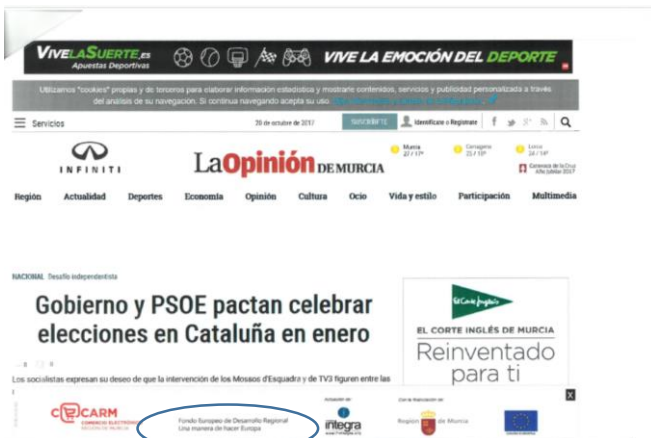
VIVELASUERTE.ES
Apuestas Deportivas
VIVE LA EMOCIÓN DEL DEPORTE

Utilizamos "cookies" propias y de terceros para elaborar información estadística y mostrarle contenidos, servicios y publicidad personalizada a través del análisis de su navegación. Si continua navegando acepta su uso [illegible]

Servicios
20 de octubre de 2017
SUSCRÍBETE
Identifícate o Regístrate

INFINITI
La Opinión DE MURCIA
Murcia 27 / 17º
Cartagena 23 / 13º
Lorca 24 / 14º
Caravaca de la Cruz Año Jubilar 2017

Región Actualidad Deportes Economía Opinión Cultura Ocio Vida y estilo Participación Multimedia

NACIONAL Desafío independentista
Gobierno y PSOE pactan celebrar elecciones en Cataluña en enero

Los socialistas expresan su deseo de que la intervención de los Mossos d'Esquadra y de TV3 figuren entre las

El Corte Inglés
EL CORTE INGLÉS DE MURCIA
Reinventado para ti

CECARM
COMERCIO ELECTRÓNICO REGIÓN DE MURCIA
Fondo Europeo de Desarrollo Regional
Una manera de hacer Europa
integra
Región de Murcia
X